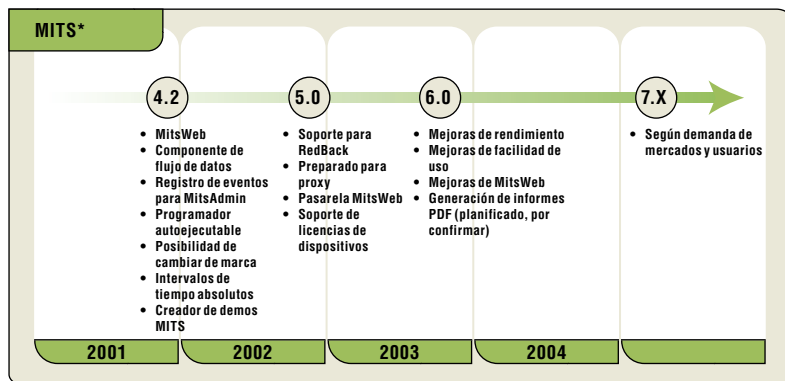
MITS*

4.2

- MitsWeb
- Componente de flujo de datos
- Registro de eventos para MitsAdmin
- Programador autoejecutable
- Posibilidad de cambiar de marca
- Intervalos de tiempo absolutos
- Creador de demos MITS

5.0

- Soporte para RedBack
- Preparado para proxy
- Pasarela MitsWeb
- Soporte de licencias de dispositivos

6.0

- Mejoras de rendimiento
- Mejoras de facilidad de uso
- Mejoras de MitsWeb
- Generación de informes PDF (planificado, por confirmar)

7.X

- Según demanda de mercados y usuarios

2001

2002

2003

2004